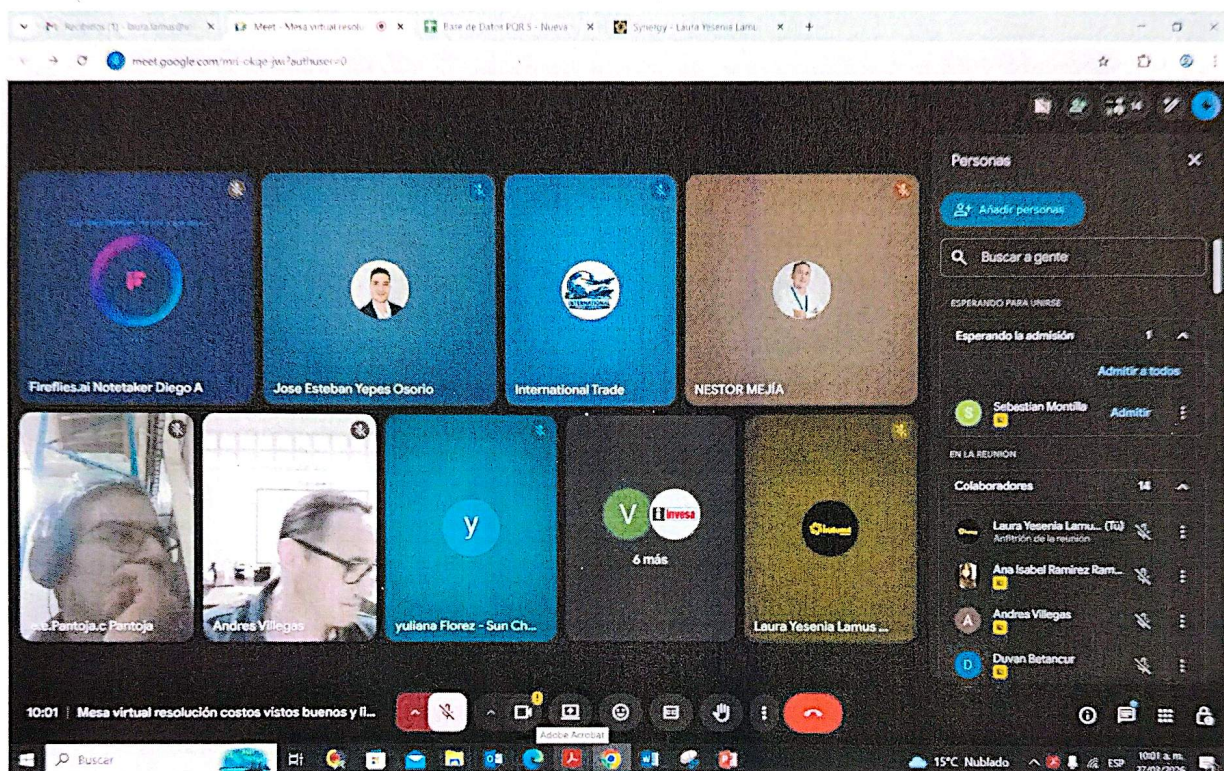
Recibidos (1) - laura.lamus@... | Meet - Mesa virtual resolu... | Base de Datos PQRS - Nueva | Synergy - Laura Yesenia Lamu...

meet.google.com/mvi-okqe-jwi?authuser=0

Fireflies.ai Notetaker Diego A

Jose Esteban Yepes Osorio

International Trade

NESTOR MEJÍA

e.s.Pantoja.c Pantoja

Andres Villegas

y

yuliana Florez - Sun Ch...

V

invesa

6 más

Laura Yesenia Lamus ...

Personas

Añadir personas

Buscar a gente

ESPERANDO PARA UNIRSE

Esperando la admisión 1

Admitir a todos

S Sebastian Montilla Admitir

EN LA REUNIÓN

Colaboradores 14

Laura Yesenia Lamu... (Tú)
Anfitrión de la reunión

Ana Isabel Ramirez Ram...

A Andres Villegas

D Duvan Betancur

10:01 | Mesa virtual resolución costos vistos buenos y ll...

Adobe Acrobat

Buscar

15°C Nublado ESP 10:01 a. m. 27/02/2025